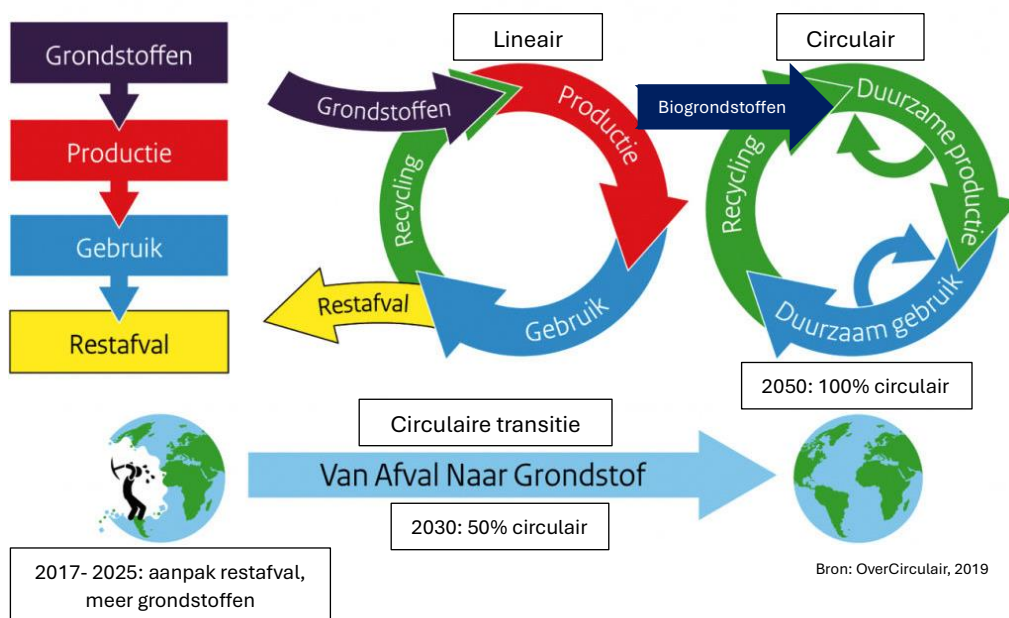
Grondstoffen

Productie

Gebruik

Restafval

Lineair

Grondstoffen

Productie

Recycling

Restafval

Gebruik

Circulair

Biogrondstoffen

Duurzame productie

Recycling

Duurzaam gebruik

2050: 100% circulair

Circulaire transitie

Van Afval Naar Grondstof

2030: 50% circulair

2017- 2025: aanpak restafval, meer grondstoffen

Bron: OverCirculair, 2019